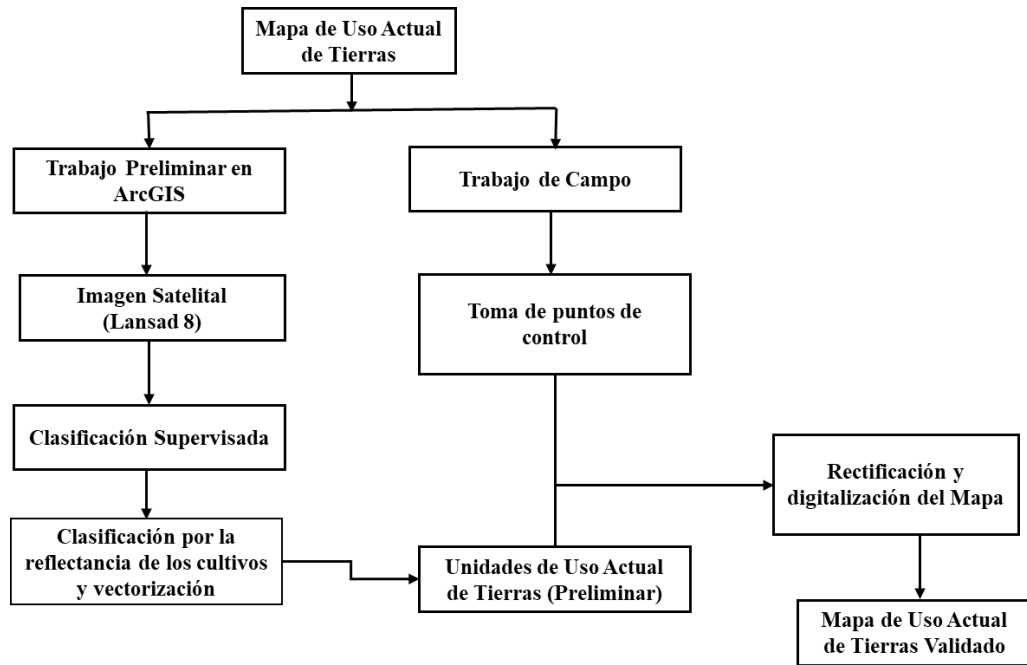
Mapa de Uso Actual de Tierras

Trabajo Preliminar en ArcGIS

Trabajo de Campo

Imagen Satelital (Lansad 8)

Toma de puntos de control

Clasificación Supervisada

Rectificación y digitalización del Mapa

Clasificación por la reflectancia de los cultivos y vectorización

Unidades de Uso Actual de Tierras (Preliminar)

Mapa de Uso Actual de Tierras Validado